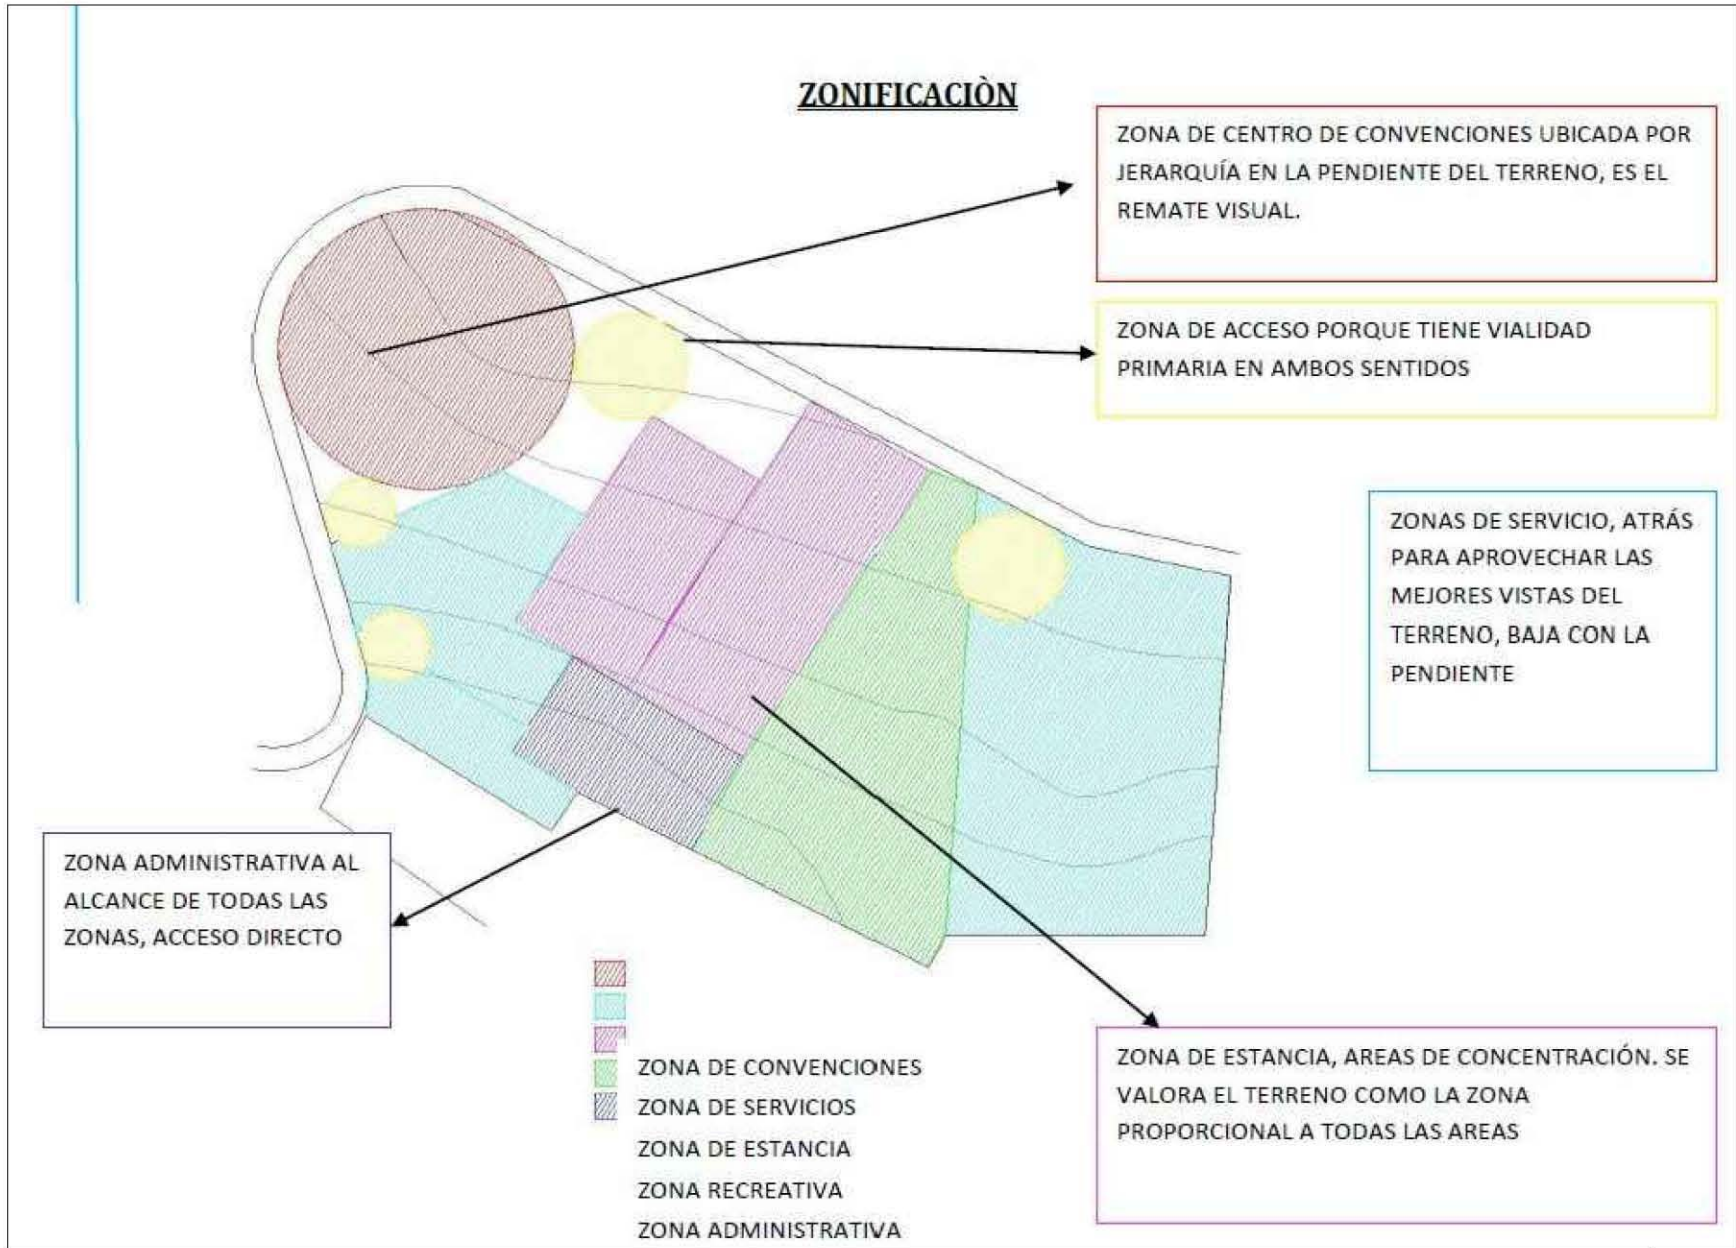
ZONIFICACIÒN

ZONA DE CENTRO DE CONVENCIONES UBICADA POR JERARQUÍA EN LA PENDIENTE DEL TERRENO, ES EL REMATE VISUAL.

ZONA DE ACCESO PORQUE TIENE VIALIDAD PRIMARIA EN AMBOS SENTIDOS

ZONAS DE SERVICIO, ATRÁS PARA APROVECHAR LAS MEJORES VISTAS DEL TERRENO, BAJA CON LA PENDIENTE

ZONA ADMINISTRATIVA AL ALCANCE DE TODAS LAS ZONAS, ACCESO DIRECTO

ZONA DE CONVENCIONES
ZONA DE SERVICIOS
ZONA DE ESTANCIA
ZONA RECREATIVA
ZONA ADMINISTRATIVA

ZONA DE ESTANCIA, AREAS DE CONCENTRACIÓN. SE VALORA EL TERRENO COMO LA ZONA PROPORCIONAL A TODAS LAS AREAS